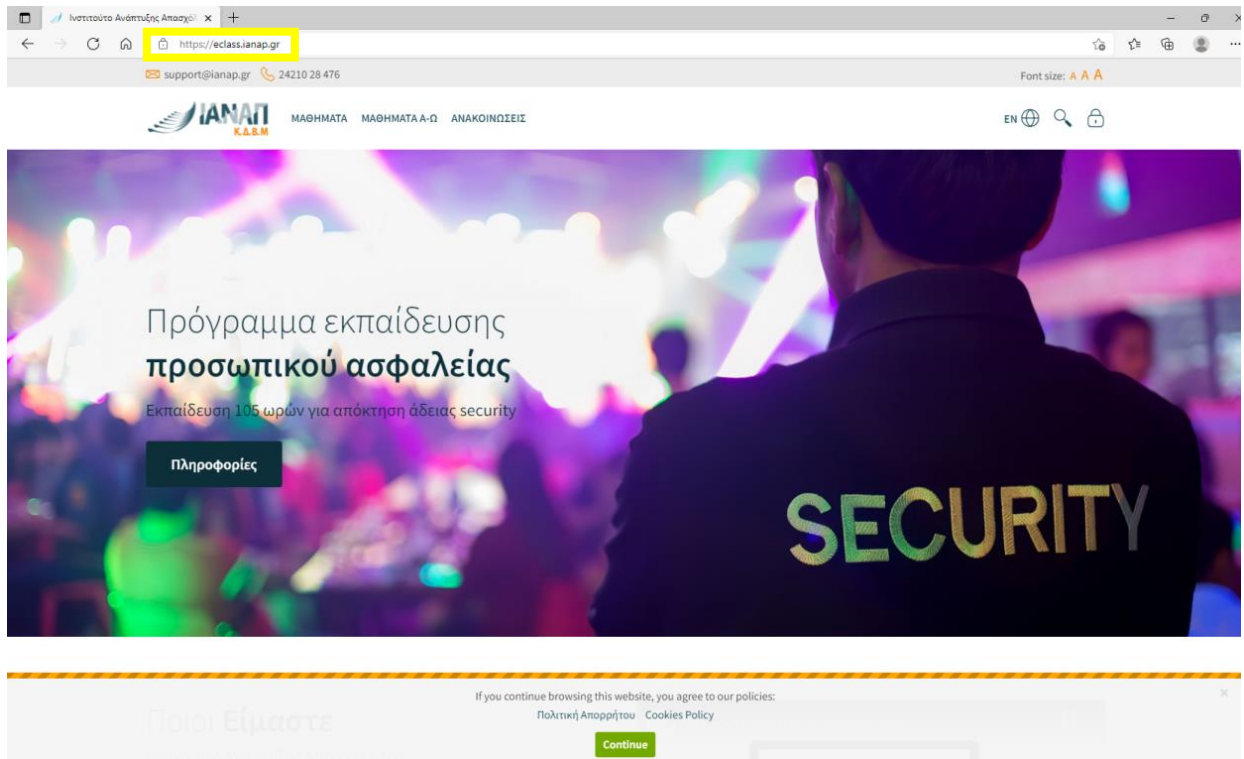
Ινστιτούτο Ανάπτυξης Απασχόλ ×

https://eclass.ianap.gr

support@ianap.gr 24210 28 476

Font size: A A A

ΙΑΝΑΠ Κ.Δ.Β.Μ

ΜΑΘΗΜΑΤΑ ΜΑΘΗΜΑΤΑ Α-Ω ΑΝΑΚΟΙΝΩΣΕΙΣ

EN

Πρόγραμμα εκπαίδευσης
προσωπικού ασφαλείας

Εκπαίδευση 105 ωρών για απόκτηση άδειας security

Πληροφορίες

SECURITY

If you continue browsing this website, you agree to our policies:

Πολιτική Απορρήτου Cookies Policy

Continue

Ποιοι Είμαστε